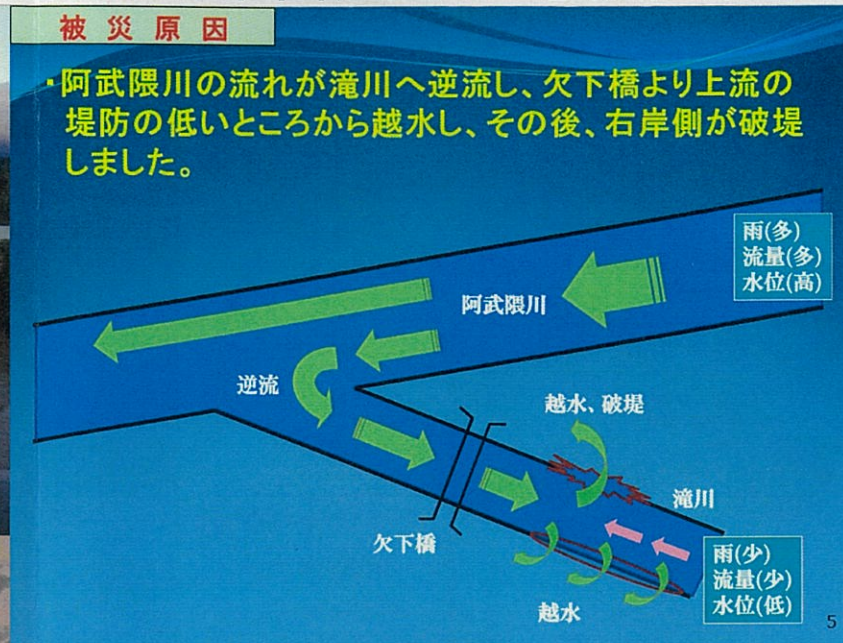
被災原因

・阿武隈川の流れが滝川へ逆流し、欠下橋より上流の堤防の低いところから越水し、その後、右岸側が破堤しました。

雨(多)
流量(多)
水位(高)

阿武隈川

逆流

越水、破堤

滝川

欠下橋

雨(少)
流量(少)
水位(低)

越水

5